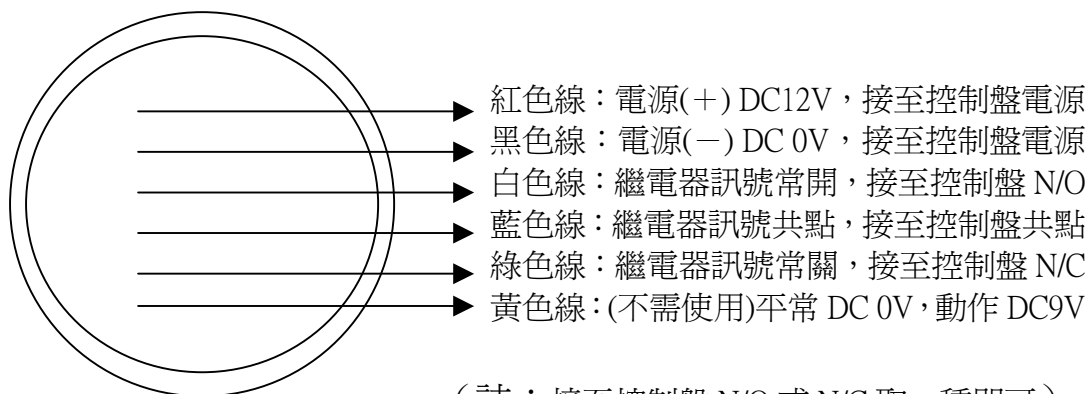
紅色線：電源(＋) DC12V，接至控制盤電源
黑色線：電源(－) DC 0V，接至控制盤電源
白色線：繼電器訊號常開，接至控制盤 N/O
藍色線：繼電器訊號共點，接至控制盤共點
綠色線：繼電器訊號常關，接至控制盤 N/C
黃色線：(不需使用)平常 DC 0V，動作 DC9V

（請：接至控制盤 N/O 或 N/C 取一種即可）